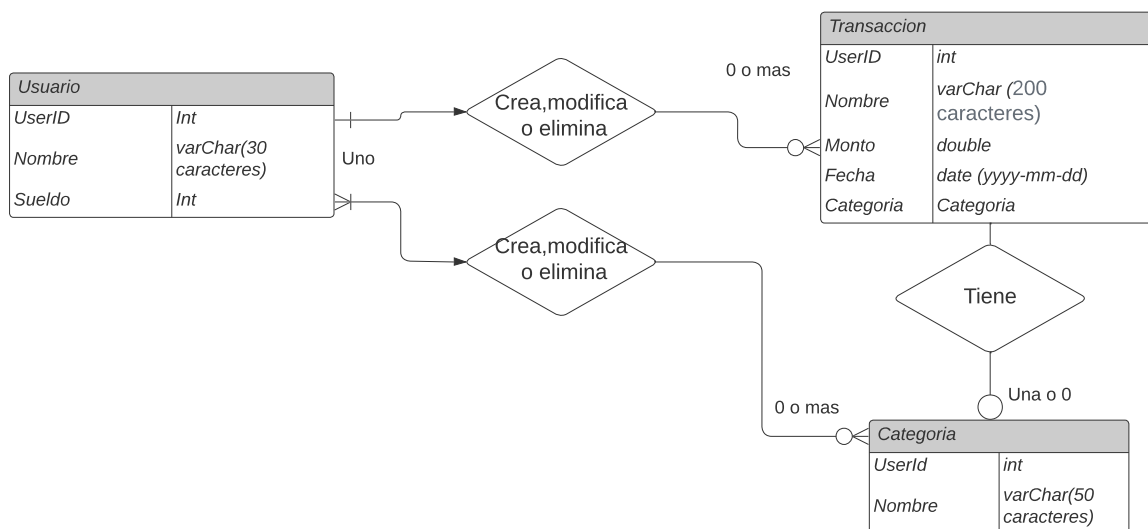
Transaccion

| UserID | int |
|---|---|
| Nombre | varChar (200 caracteres) |
| Monto | double |
| Fecha | date (yyyy-mm-dd) |
| Categoria | Categoria |

0 o mas

Usuario

| UserID | Int |
|---|---|
| Nombre | varChar(30 caracteres) |
| Sueldo | Int |

Crea,modifica o elimina

Uno

Crea,modifica o elimina

Tiene

Una o 0

0 o mas

Categoria

| UserId | int |
|---|---|
| Nombre | varChar(50 caracteres) |